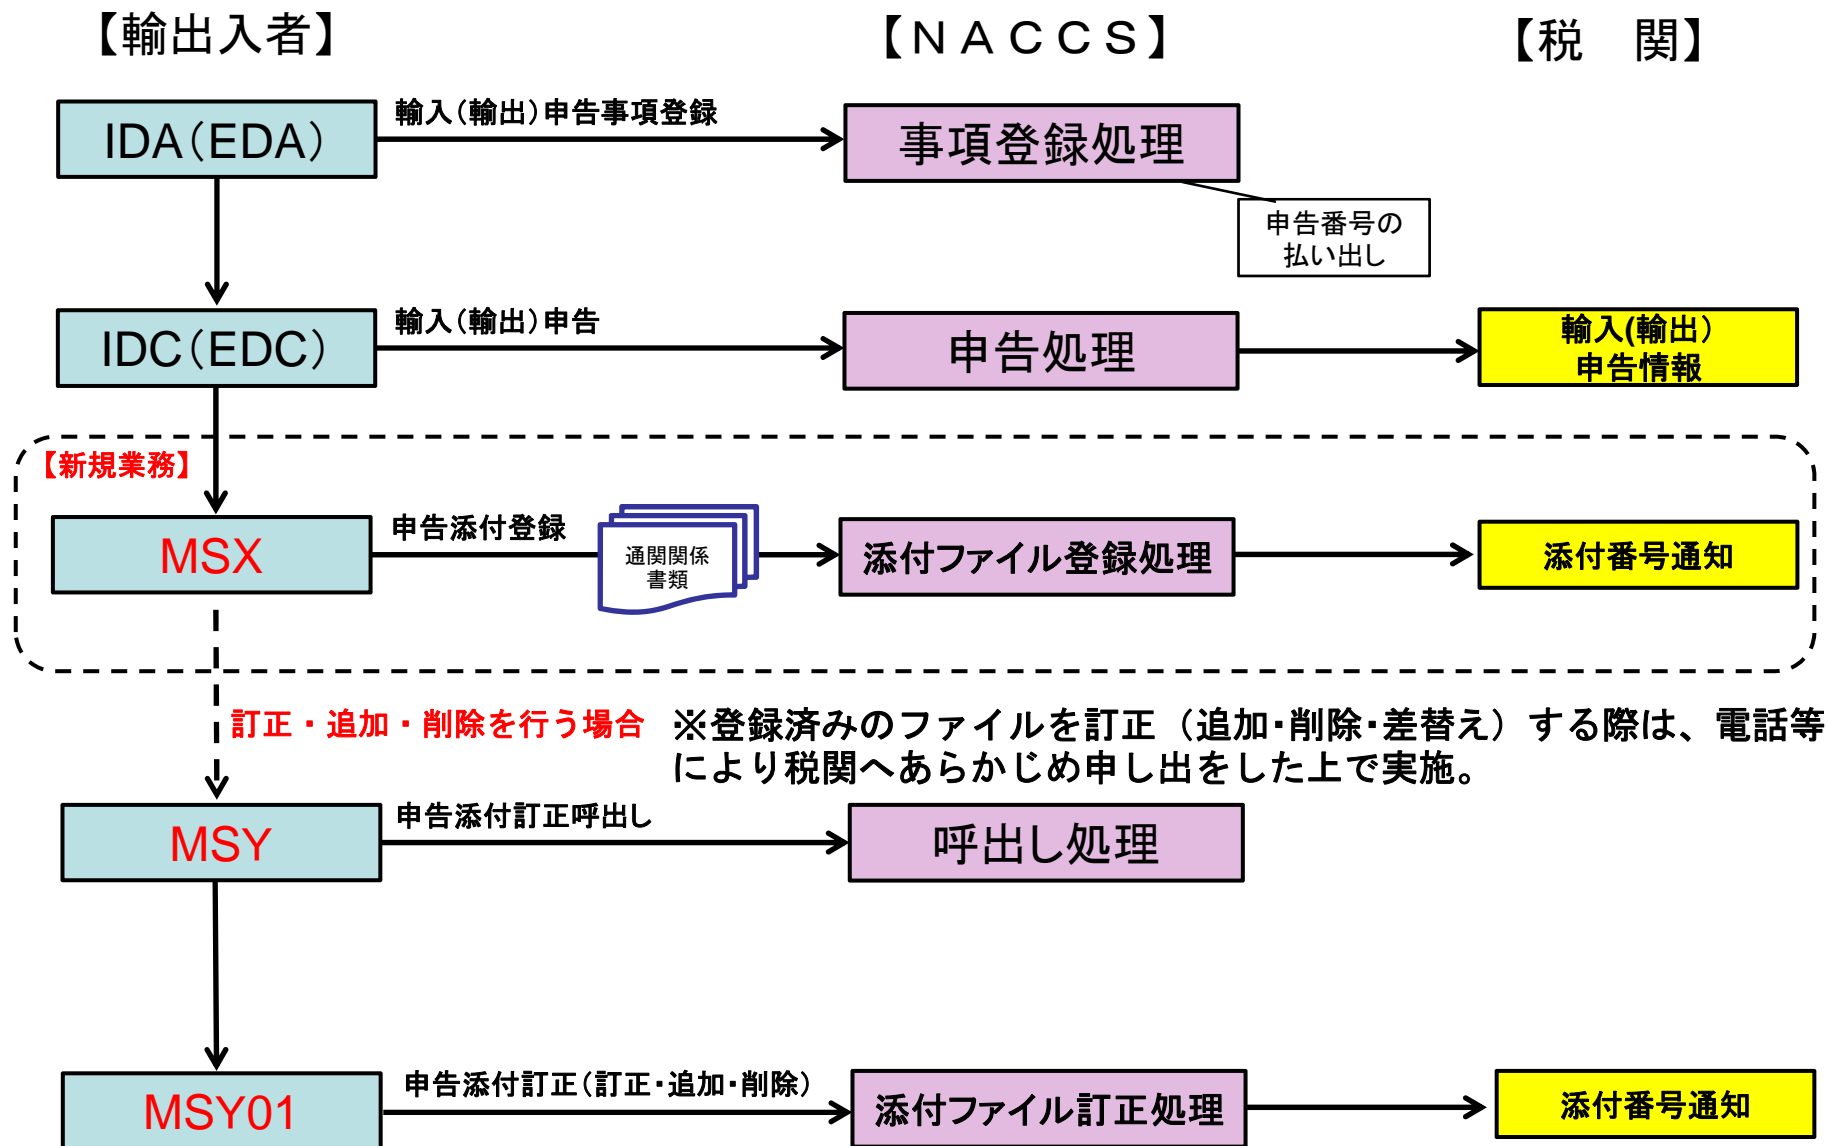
【輸出入者】

【ＮＡＣＣＳ】

【税　関】

IDA(EDA)

輸入(輸出)申告事項登録

事項登録処理

申告番号の払い出し

IDC(EDC)

輸入(輸出)申告

申告処理

輸入(輸出)
申告情報

【新規業務】

MSX

申告添付登録

通関関係書類

添付ファイル登録処理

添付番号通知

訂正・追加・削除を行う場合

※登録済みのファイルを訂正（追加･削除･差替え）する際は、電話等により税関へあらかじめ申し出をした上で実施。

MSY

申告添付訂正呼出し

呼出し処理

MSY01

申告添付訂正(訂正･追加･削除)

添付ファイル訂正処理

添付番号通知